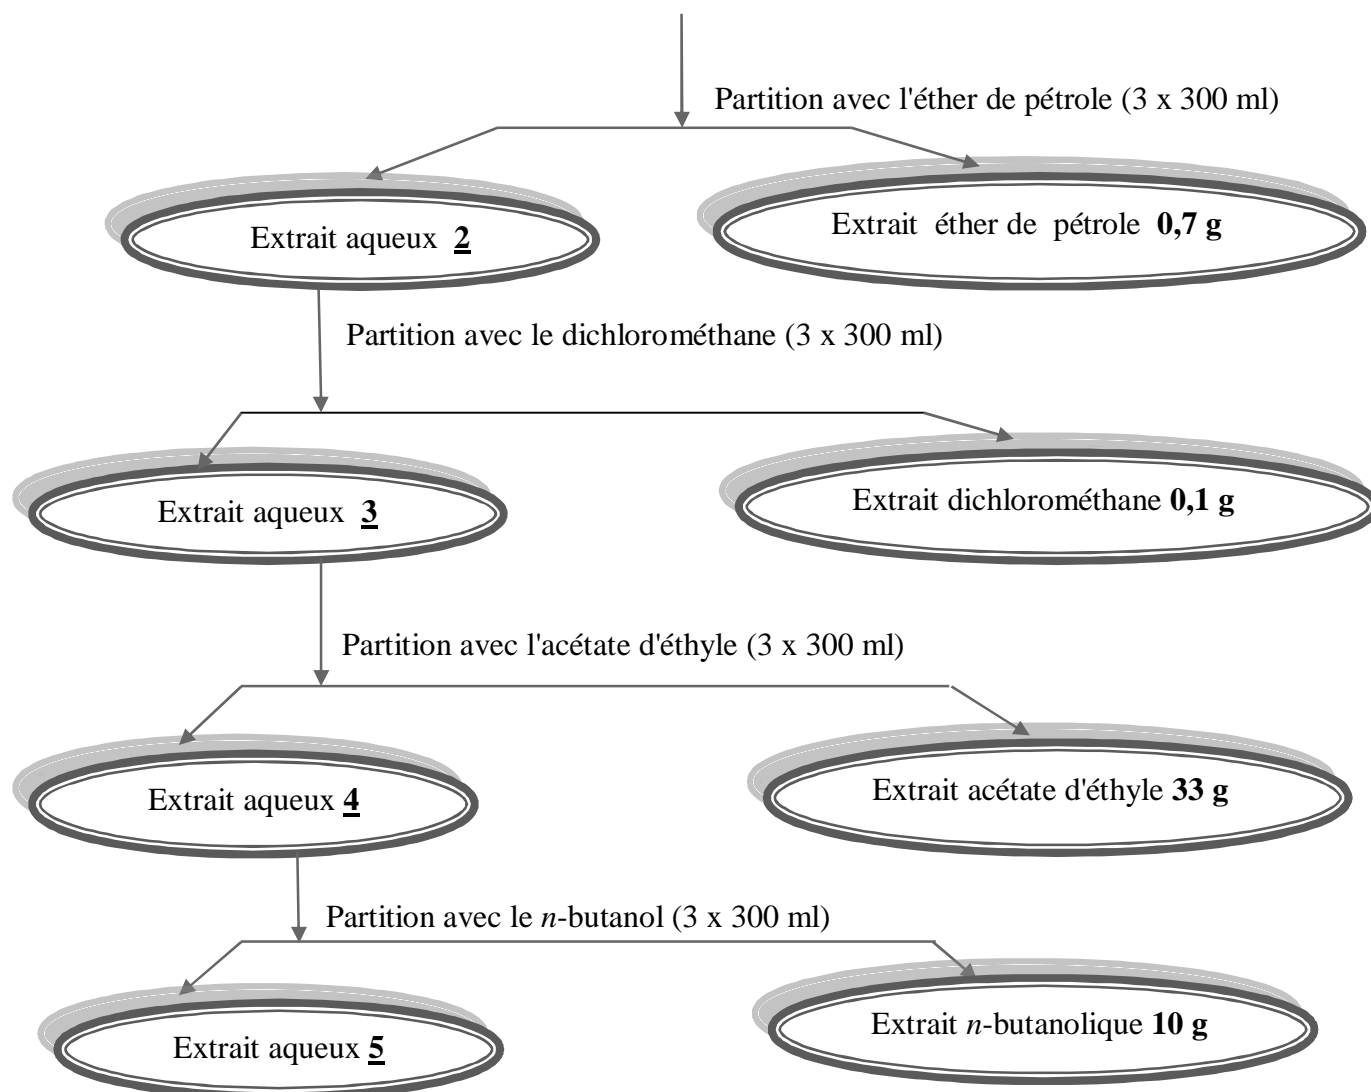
Partition avec l'éther de pétrole (3 x 300 ml)

Extrait aqueux **2**

Extrait éther de pétrole **0,7 g**

Partition avec le dichlorométhane (3 x 300 ml)

Extrait aqueux **3**

Extrait dichlorométhane **0,1 g**

Partition avec l'acétate d'éthyle (3 x 300 ml)

Extrait aqueux **4**

Extrait acétate d'éthyle **33 g**

Partition avec le *n*-butanol (3 x 300 ml)

Extrait aqueux **5**

Extrait *n*-butanolique **10 g**